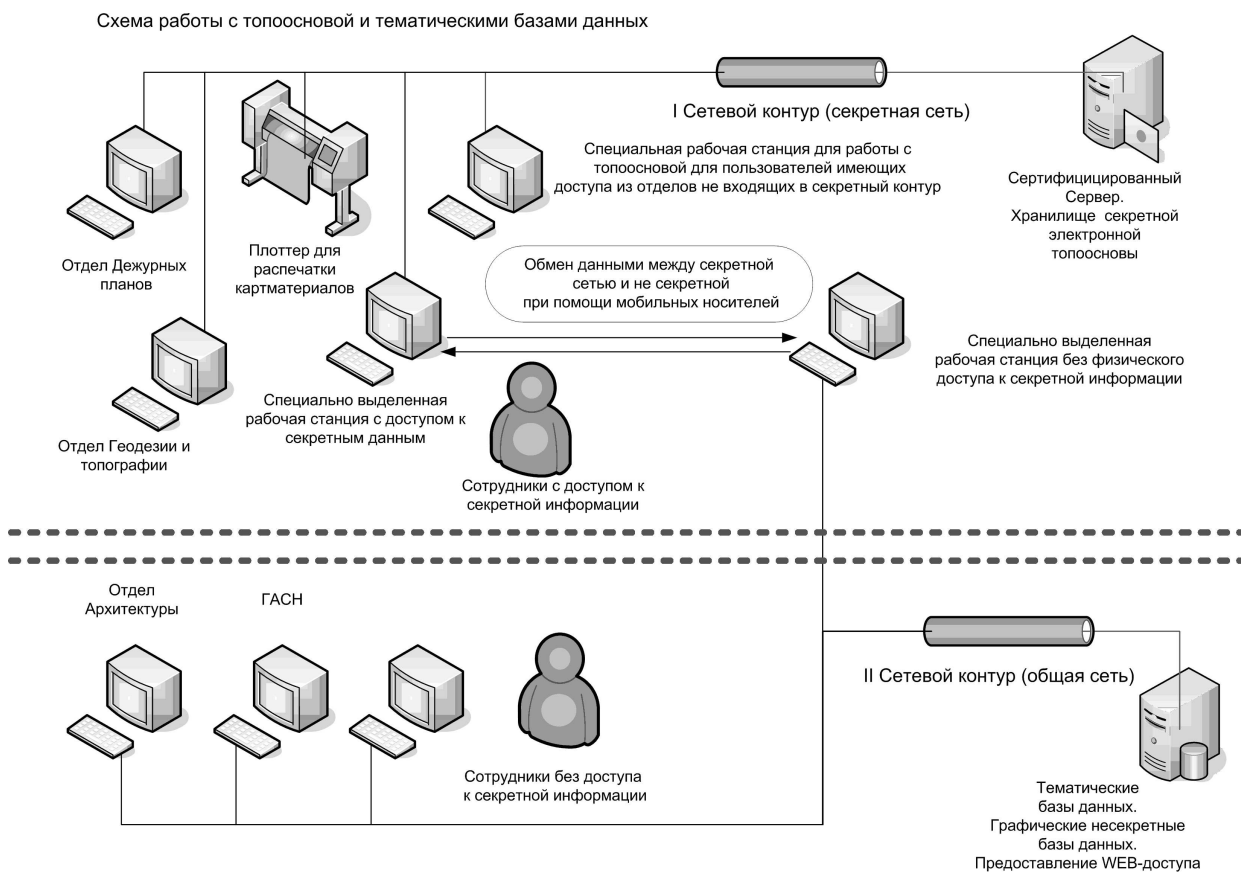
Схема работы с топоосновой и тематическими базами данных

I Сетевой контур (секретная сеть)

Специальная рабочая станция для работы с топоосновой для пользователей имеющих доступа из отделов не входящих в секретный контур

Сертифицицированный Сервер. Хранилище секретной электронной топоосновы

Отдел Дежурных планов

Плоттер для распечатки картматериалов

Обмен данными между секретной сетью и не секретной при помощи мобильных носителей

Специально выделенная рабочая станция без физического доступа к секретной информации

Специально выделенная рабочая станция с доступом к секретным данным

Отдел Геодезии и топографии

Сотрудники с доступом к секретной информации

Отдел Архитектуры

ГАСН

II Сетевой контур (общая сеть)

Сотрудники без доступа к секретной информации

Тематические базы данных. Графические несекретные базы данных. Предоставление WEB-доступа